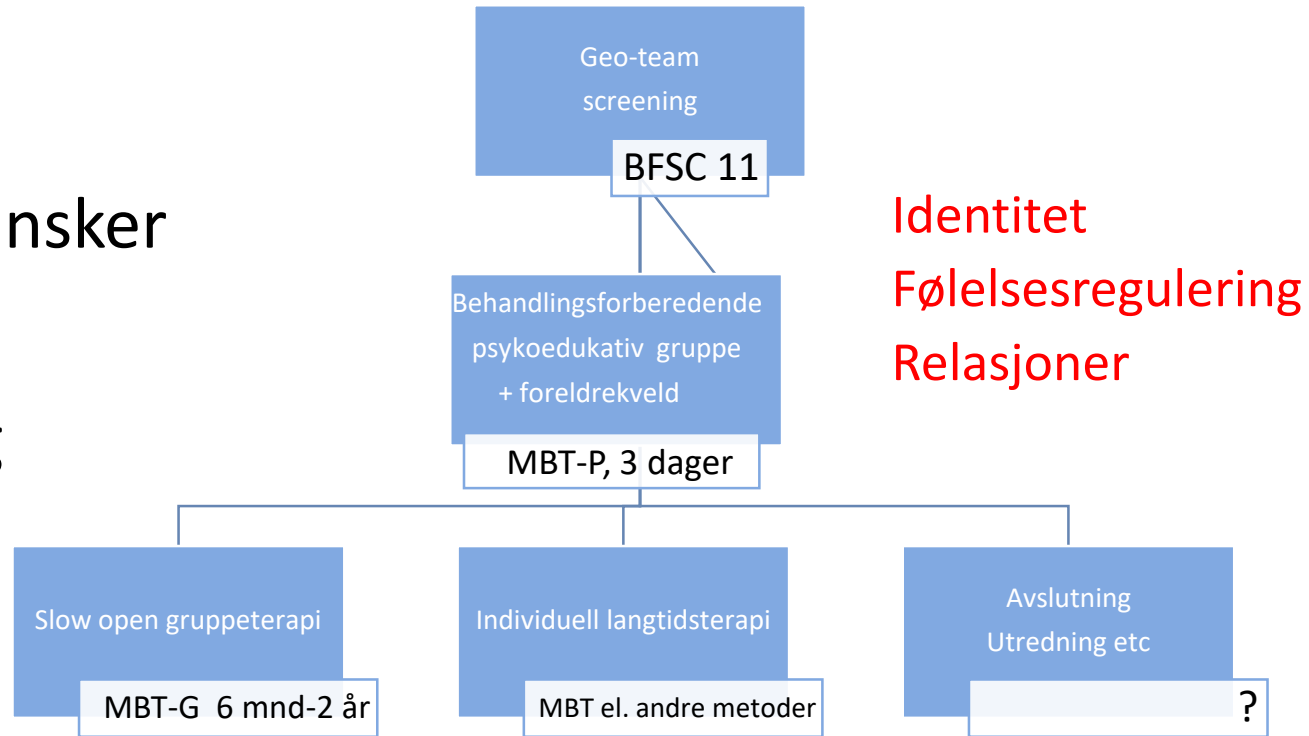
nsker

Geo-team screening

BFSC 11

Identitet
Følelsesregulering
Relasjoner

Behandlingsforberedende psykoedukativ gruppe + foreldrekveld

MBT-P, 3 dager

Slow open gruppeterapi

MBT-G 6 mnd-2 år

Individuell langtidsterapi

MBT el. andre metoder

Avslutning
Utredning etc

?